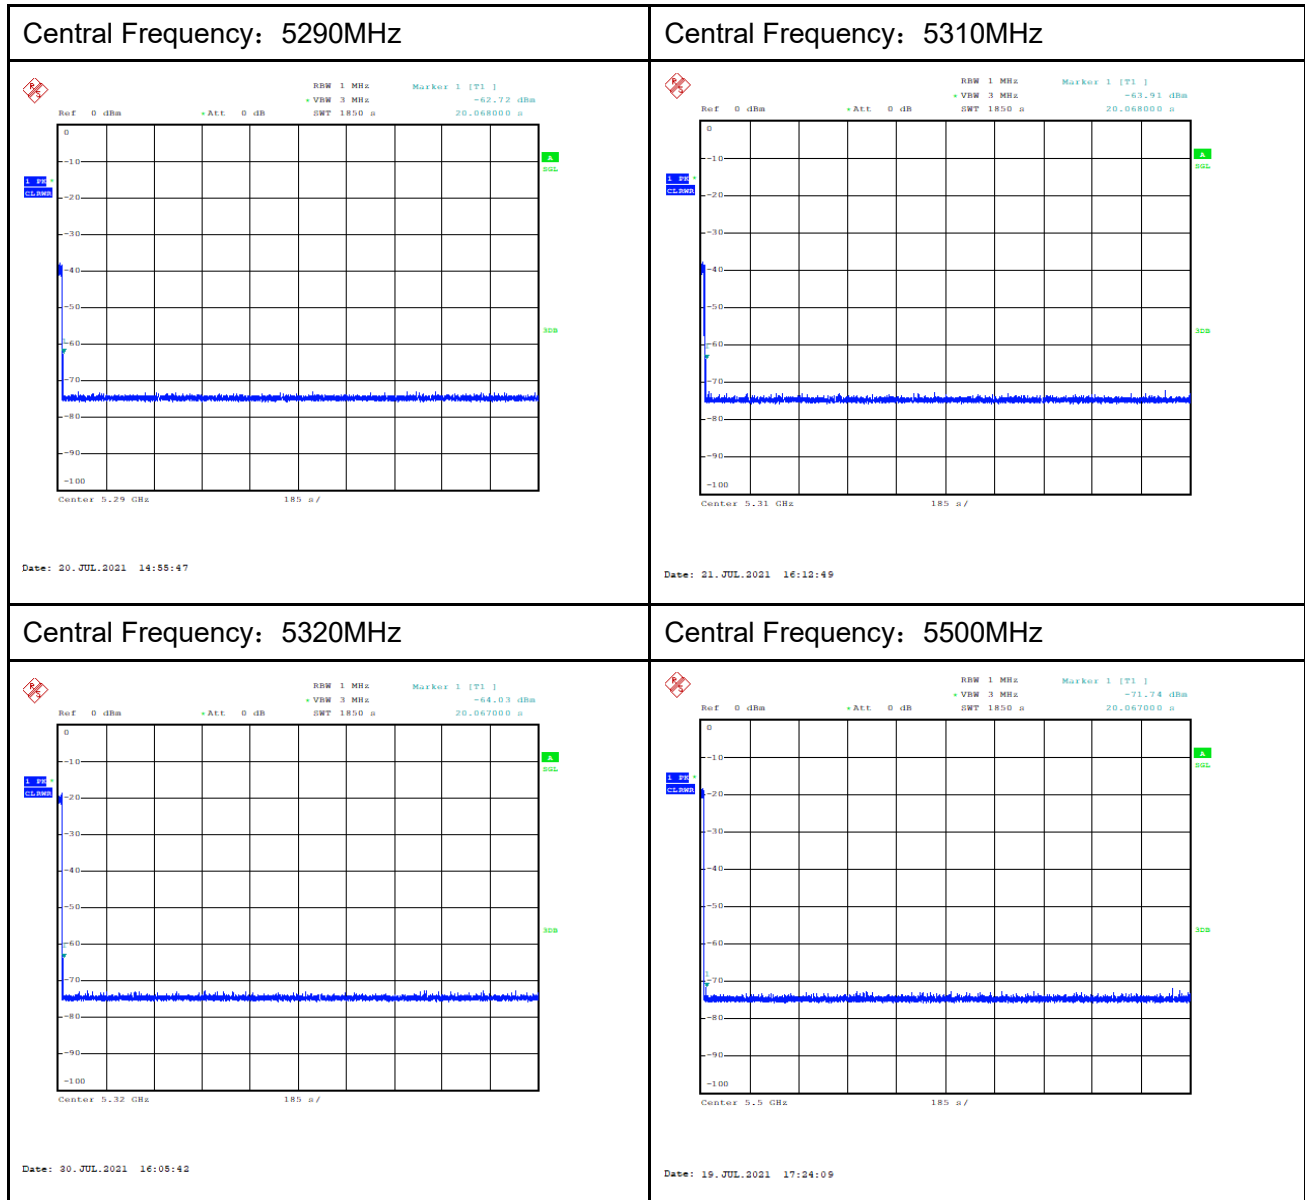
| Central Frequency：5290MHz | Central Frequency：5310MHz |
|---|---|
| RBW 1 MHz Marker 1 [T1 ] VBW 3 MHz -62.72 dBm Ref 0 dBm Att 0 dB SWT 1850 s 20.068000 s 0 -10 -20 -30 -40 -50 -60 -70 -80 -90 -100 1 PK CLRWR A SGL 3DB Center 5.29 GHz 185 s/ Date: 20.JUL.2021 14:55:47 | RBW 1 MHz Marker 1 [T1 ] VBW 3 MHz -63.91 dBm Ref 0 dBm Att 0 dB SWT 1850 s 20.068000 s 0 -10 -20 -30 -40 -50 -60 -70 -80 -90 -100 1 PK CLRWR A SGL 3DB Center 5.31 GHz 185 s/ Date: 21.JUL.2021 16:12:49 |
| Central Frequency：5320MHz | Central Frequency：5500MHz |
| RBW 1 MHz Marker 1 [T1 ] VBW 3 MHz -64.03 dBm Ref 0 dBm Att 0 dB SWT 1850 s 20.067000 s 0 -10 -20 -30 -40 -50 -60 -70 -80 -90 -100 1 PK CLRWR A SGL 3DB Center 5.32 GHz 185 s/ Date: 30.JUL.2021 16:05:42 | RBW 1 MHz Marker 1 [T1 ] VBW 3 MHz -71.74 dBm Ref 0 dBm Att 0 dB SWT 1850 s 20.067000 s 0 -10 -20 -30 -40 -50 -60 -70 -80 -90 -100 1 PK CLRWR A SGL 3DB Center 5.5 GHz 185 s/ Date: 19.JUL.2021 17:24:09 |